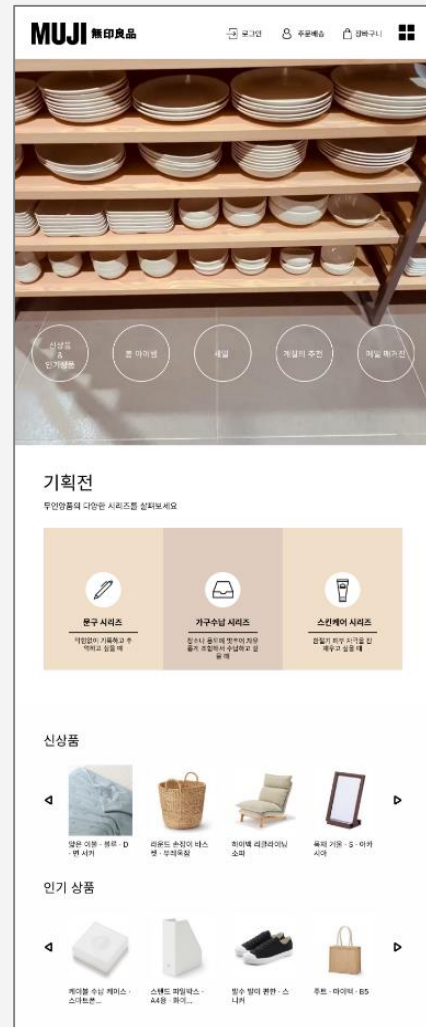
MUJI 無印良品

로그인 주문배송 장바구니

신상품 & 인기상품

룸 아이템

세일

계절의 추천

메일 매거진

기획전

무인양품의 다양한 시리즈를 살펴보세요

문구 시리즈

막힘없이 기록하고 추억하고 싶을 때

가구수납 시리즈

필요나 용도에 맞추어 자유롭게 조합하여 수납하고 싶을 때

스킨케어 시리즈

편할지 피부 자극을 민 배우고 싶을 때

신상품

얇은 이불 · 블루 · D · 펜 서커

라운드 손잡이 바스켓 · 우레옥잡

하이백 리클라이닝 소파

목제 거울 · S · 아카시아

인기 상품

케이블 수납 케이스 · 스타트본...

스탠드 파일박스 · A4용 · 화이...

발수 발이 편한 · 스니커

주트 · 마이백 · B5